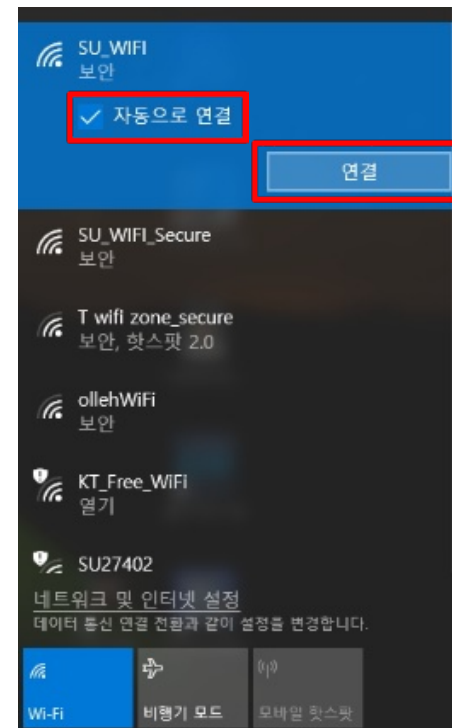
SU_WIFI
보안

자동으로 연결

연결

SU_WIFI_Secure
보안

T wifi zone_secure
보안, 핫스팟 2.0

ollehWiFi
보안

KT_Free_WiFi
열기

SU27402

네트워크 및 인터넷 설정
데이터 통신 연결 전환과 같이 설정을 변경합니다.

Wi-Fi

비행기 모드

모바일 핫스팟